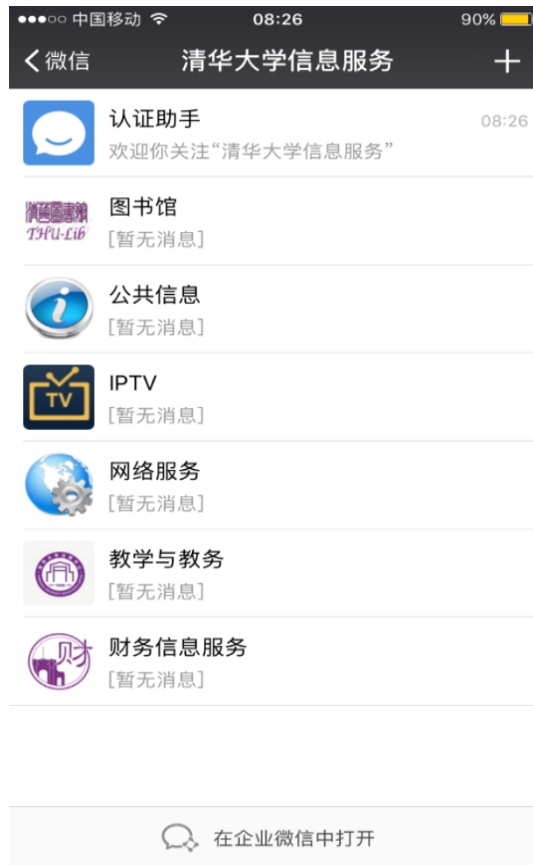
●●●○○ 中国移动 08:26 90%

< 微信 清华大学信息服务 +

认证助手 08:26
欢迎你关注“清华大学信息服务”

清华图书馆
THU-Lib
图书馆
[暂无消息]

公共信息
[暂无消息]

TV
IPTV
[暂无消息]

网络服务
[暂无消息]

教学与教务
[暂无消息]

财
财务信息服务
[暂无消息]

在企业微信中打开